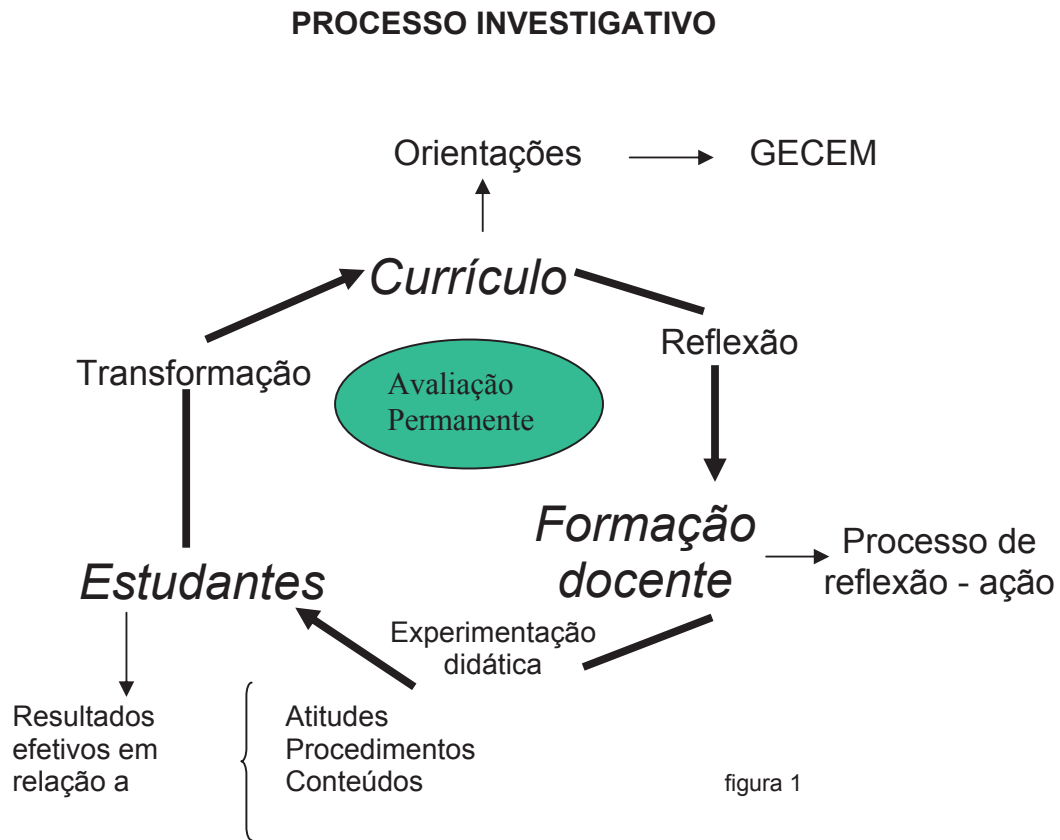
PROCESSO INVESTIGATIVO

Orientações → GECEM

Currículo

Reflexão

Transformação

Avaliação Permanente

Formação docente

Processo de reflexão - ação

Estudantes

Experimentação didática

Resultados efetivos em relação a

Atitudes
Procedimentos
Conteúdos

figura 1